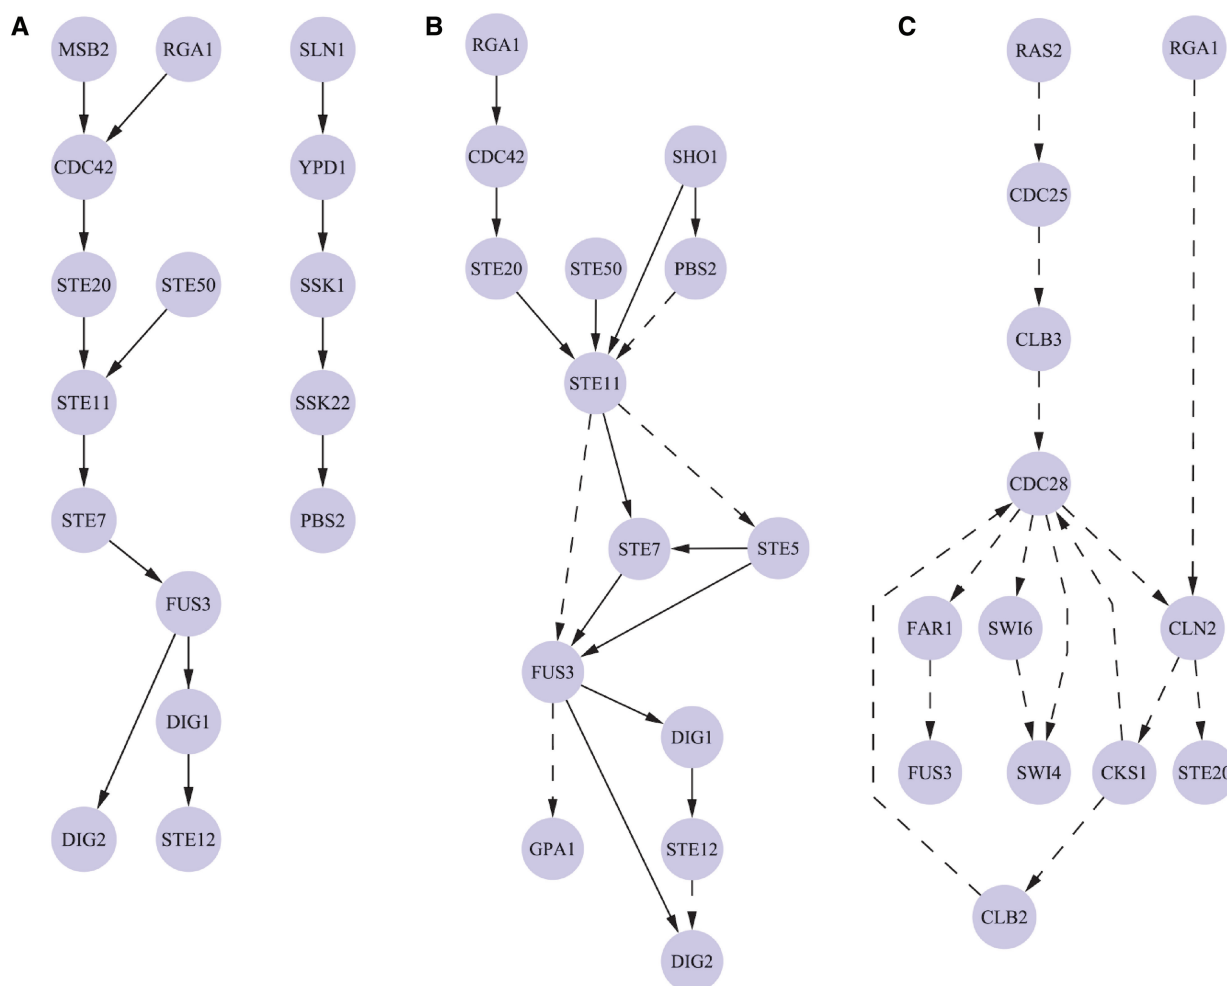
A

MSB2 RGA1 SLN1

CDC42 YPD1

STE20 STE50 SSK1

STE11 SSK22

STE7 PBS2

FUS3

DIG1

DIG2 STE12

B

RGA1

CDC42 SHO1

STE20 STE50 PBS2

STE11

STE7 STE5

FUS3

DIG1

GPA1 STE12

DIG2

C

RAS2 RGA1

CDC25

CLB3

CDC28

FAR1 SWI6 CLN2

FUS3 SWI4 CKS1 STE20

CLB2